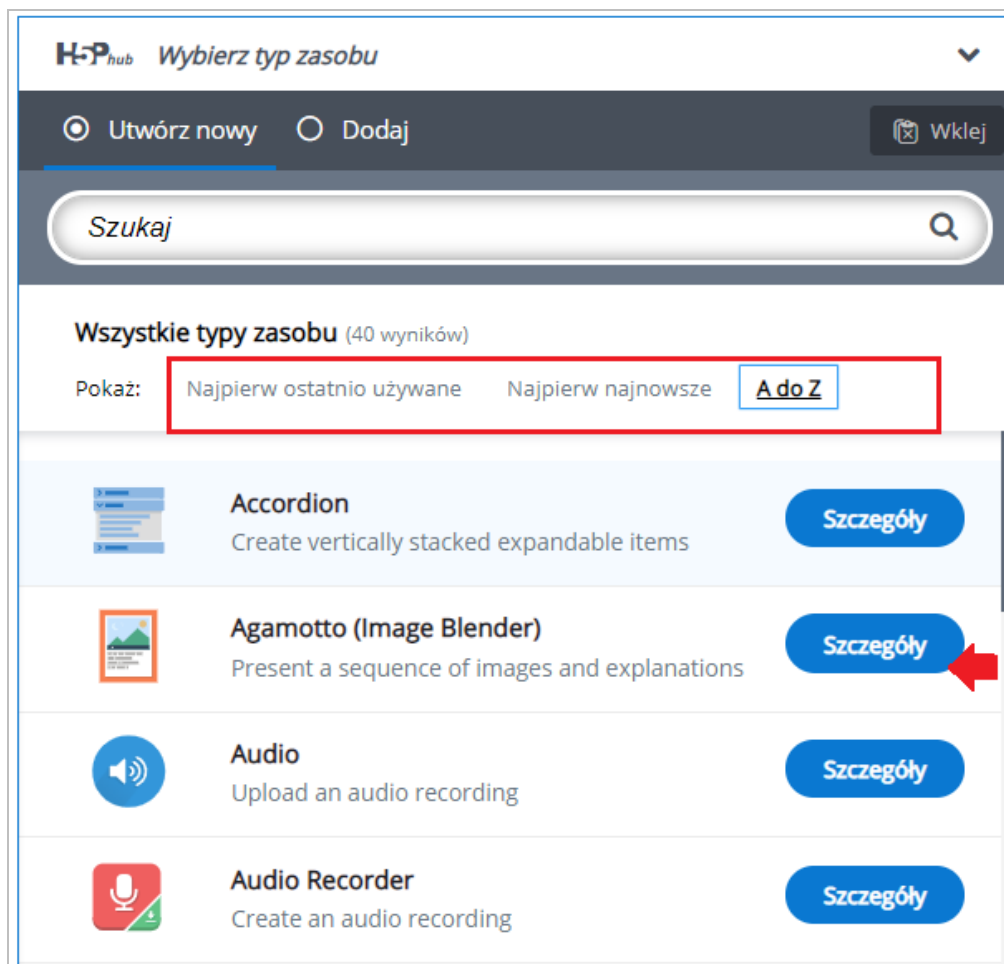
H5P hub Wybierz typ zasobu

Utwórz nowy Dodaj Wklej

Szukaj

Wszystkie typy zasobu (40 wyników)

Pokaż: Najpierw ostatnio używane Najpierw najnowsze A do Z

Accordion
Create vertically stacked expandable items
Szczegóły

Agamotto (Image Blender)
Present a sequence of images and explanations
Szczegóły

Audio
Upload an audio recording
Szczegóły

Audio Recorder
Create an audio recording
Szczegóły